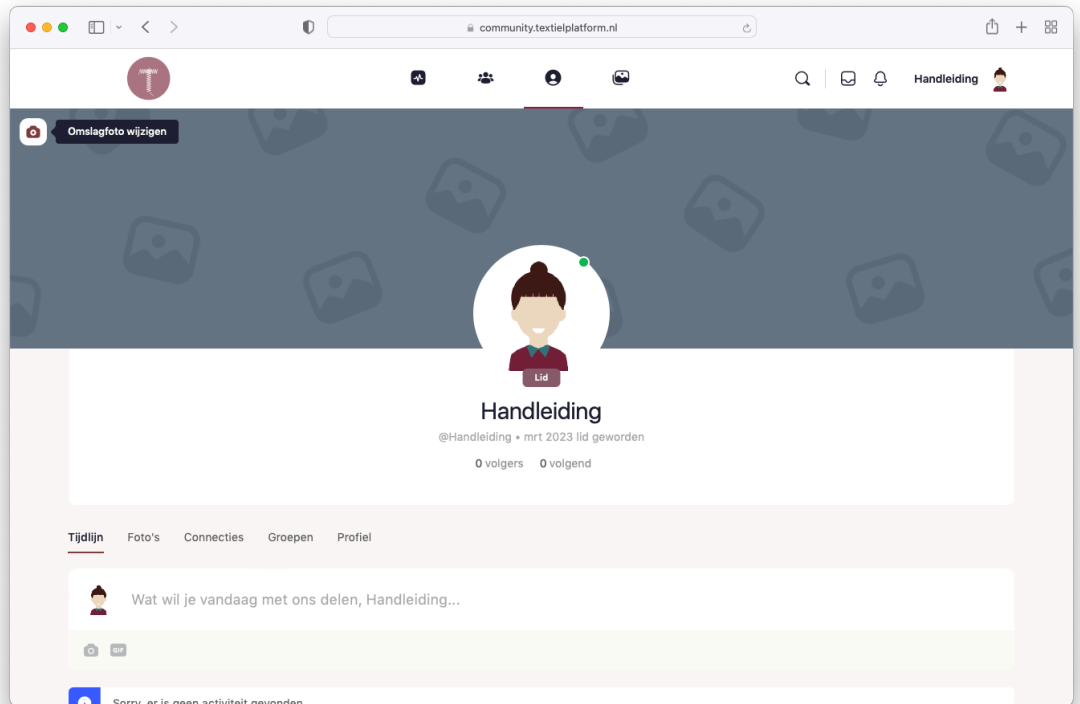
community.textielplatform.nl

Handleiding

Omslagfoto wijzigen

Lid

Handleiding

@Handleiding • mrt 2023 lid geworden

0 volgers 0 volgend

Tijdlijn Foto's Connecties Groepen Profiel

Wat wil je vandaag met ons delen, Handleiding...

GIF

Sorry, er is geen activiteit gevonden